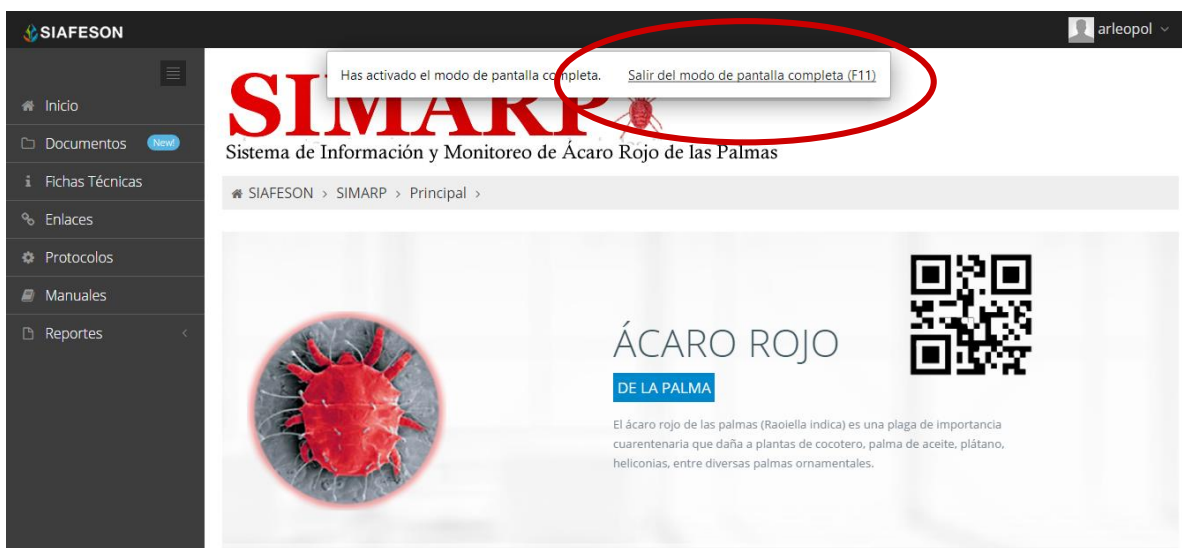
SIAFESON

arleopol

Inicio
Documentos New!
Fichas Técnicas
Enlaces
Protocolos
Manuales
Reportes

Has activado el modo de pantalla completa. Salir del modo de pantalla completa (F11)

SIMARP

Sistema de Información y Monitoreo de Ácaro Rojo de las Palmas

SIAFESON > SIMARP > Principal >

ÁCARO ROJO

DE LA PALMA

El ácaro rojo de las palmas (Raoiella indica) es una plaga de importancia cuarentenaria que daña a plantas de cocotero, palma de aceite, plátano, heliconias, entre diversas palmas ornamentales.